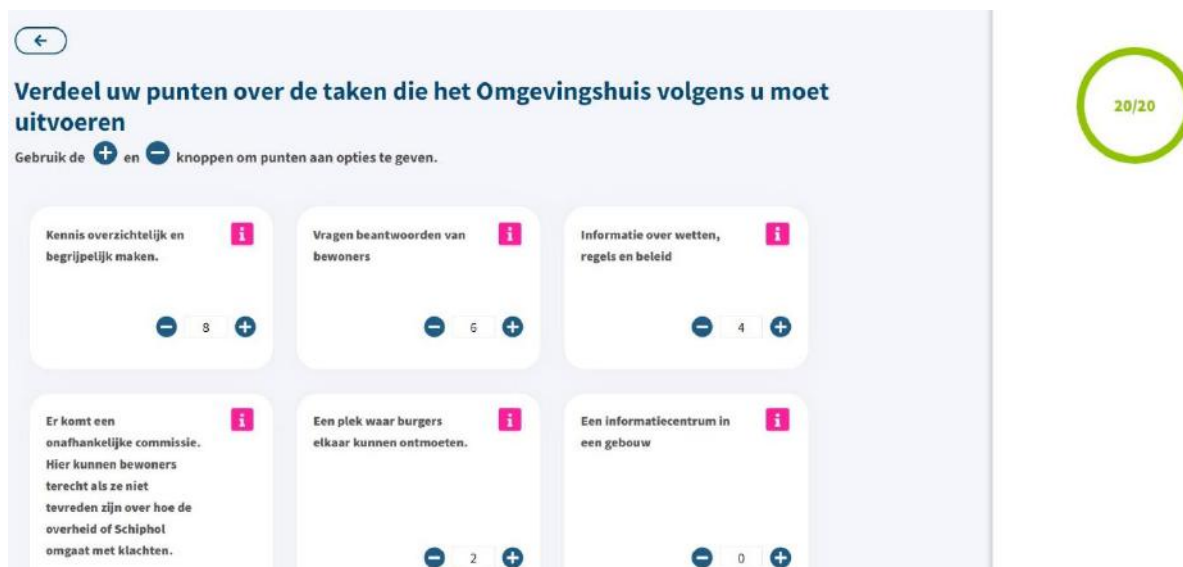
Verdeel uw punten over de taken die het Omgevingshuis volgens u moet uitvoeren

Gebruik de en knoppen om punten aan opties te geven.

20/20

Kennis overzichtelijk en begrijpelijk maken.

i

8

Vragen beantwoorden van bewoners

i

6

Informatie over wetten, regels en beleid

i

4

Er komt een onafhankelijke commissie. Hier kunnen bewoners terecht als ze niet tevreden zijn over hoe de overheid of Schiphol omgaat met klachten.

i

Een plek waar burgers elkaar kunnen ontmoeten.

i

2

Een informatiecentrum in een gebouw

i

0